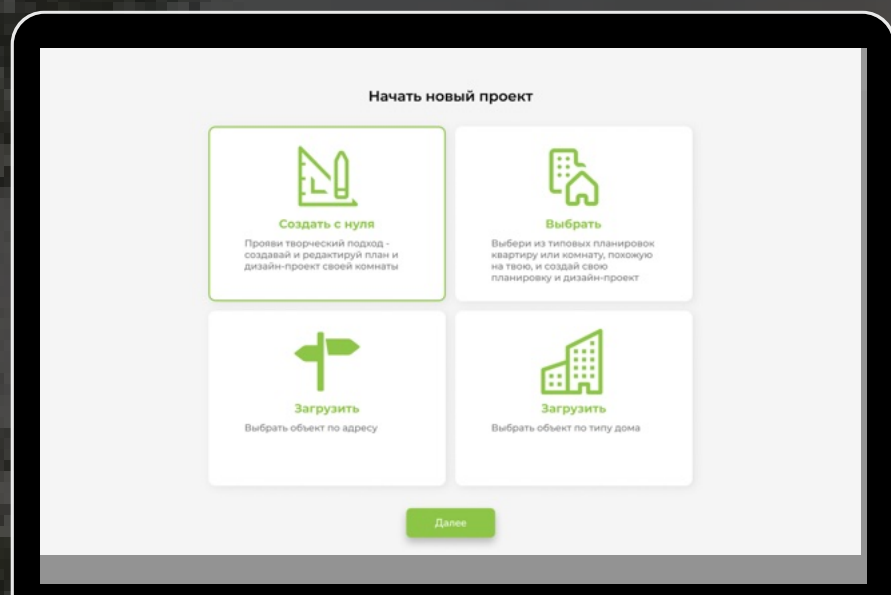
Начать новый проект

Создать с нуля
Прояви творческий подход - создавай и редактируй план и дизайн-проект своей комнаты

Выбрать
Выбери из типовых планировок квартиру или комнату, похожую на твою, и создай свою планировку и дизайн-проект

Загрузить
Выбрать объект по адресу

Загрузить
Выбрать объект по типу дома

Далее